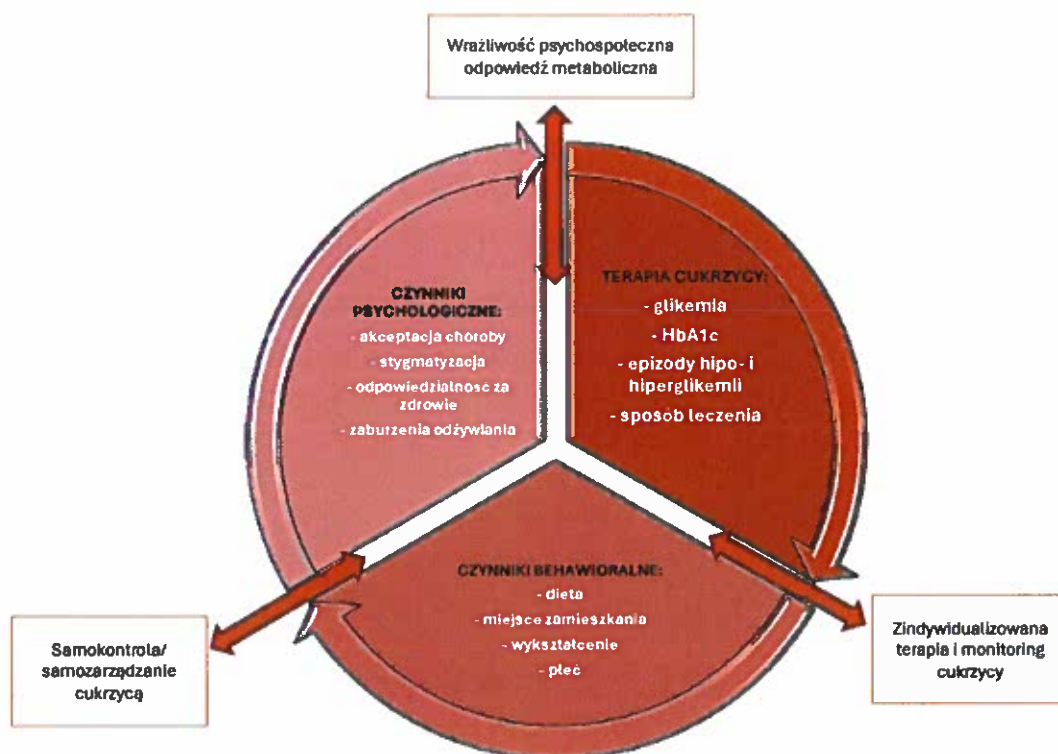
Wrażliwość psychospołeczna
odpowiedź metaboliczna

CZYNNIKI PSYCHOLOGICZNE:
- akceptacja choroby
- stygmatyzacja
- odpowiedzialnosc za zdrowie
- zaburzenia odżywiania

TERAPIA CUKRZYCY:
- glikemia
- HbA1c
- epizody hipo- i hiperglikemii
- sposob leczenia

CZYNNIKI BEHAWIORALNE:
- dieta
- miejsce zamieszkania
- wykształcenie
- płeć

Samokontrola/
samozarządzanie
cukrzycą

Zindywidualizowana
terapia i monitoring
cukrzycy